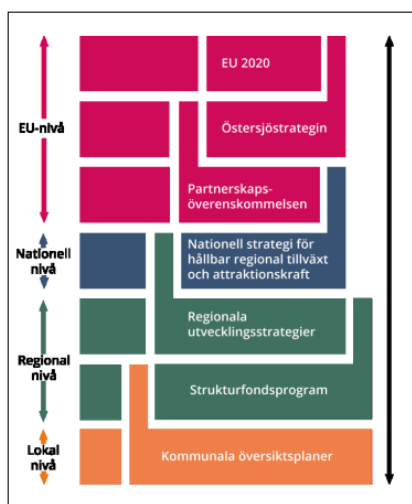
EU-nivå

EU 2020

Östersjöstrategin

Partnerskaps-överenskommelsen

Nationell nivå

Nationell strategi för hållbar regional tillväxt och attraktionskraft

Regional nivå

Regionala utvecklingsstrategier

Strukturfondsprogram

Lokal nivå

Kommunala översiktsplaner